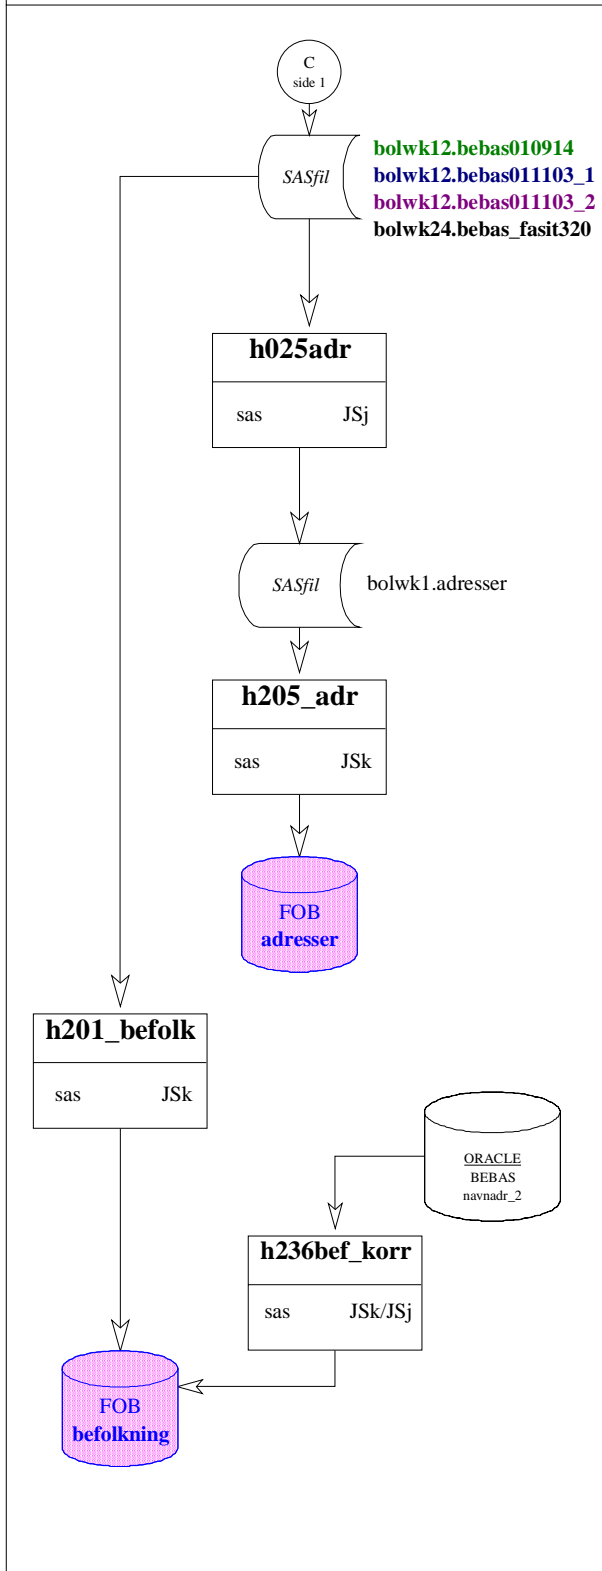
C
side 1

SASfil

bolwk12.bebas010914
bolwk12.bebas011103_1
bolwk12.bebas011103_2
bolwk24.bebas_fasit320

h025adr

sas JSj

SASfil

bolwk1.adresser

h205_adr

sas JSk

FOB
adresser

h201_befolk

sas JSk

ORACLE
BEBAS
navnadr_2

h236bef_korr

sas JSk/JSj

FOB
befolkning